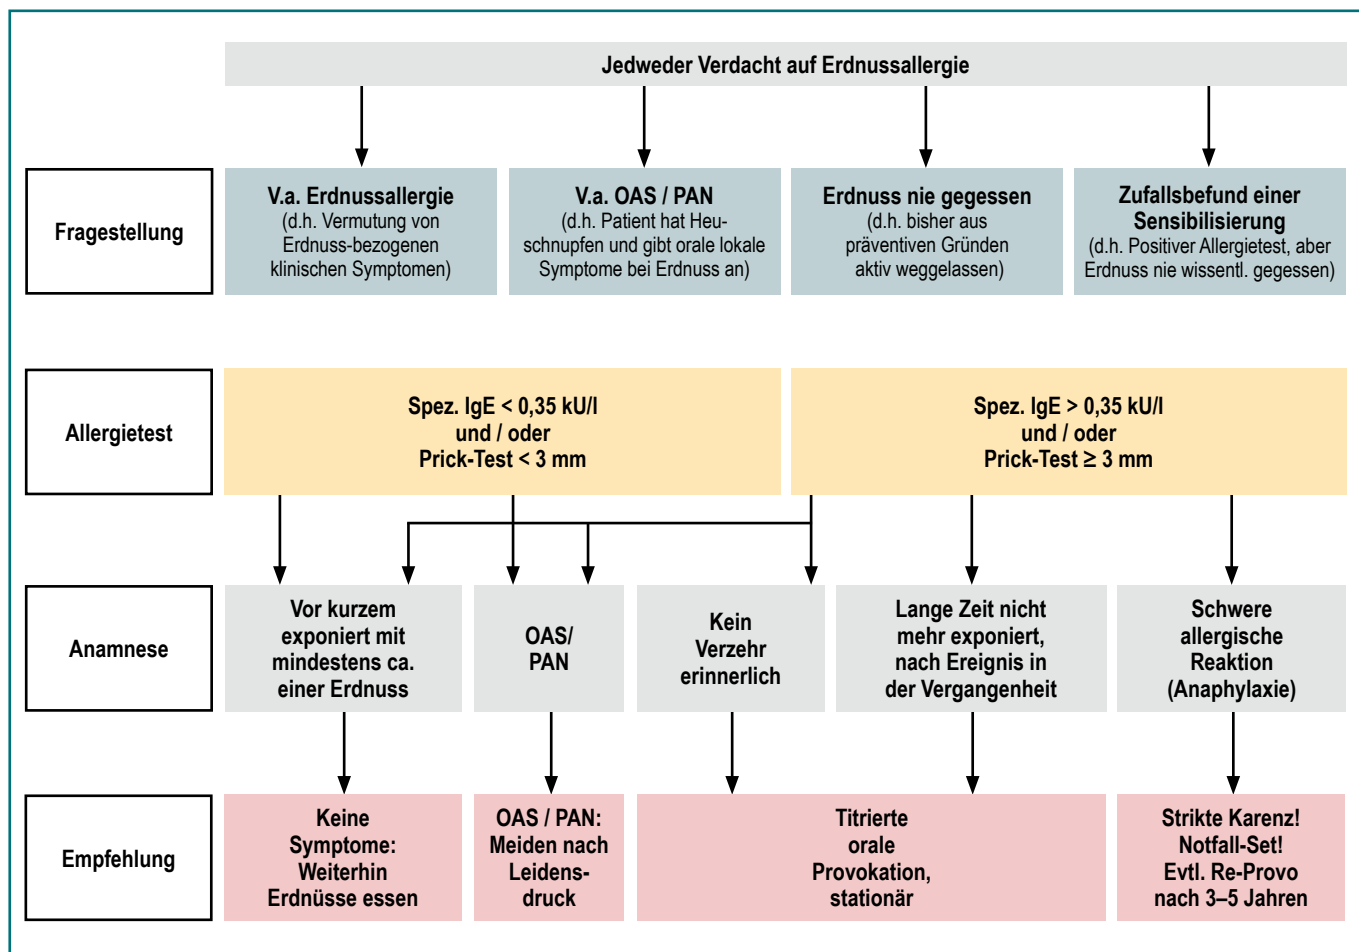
Jedweder Verdacht auf Erdnussallergie

Fragestellung

V.a. Erdnussallergie
(d.h. Vermutung von Erdnuss-bezogenen klinischen Symptomen)

V.a. OAS / PAN
(d.h. Patient hat Heuschnupfen und gibt orale lokale Symptome bei Erdnuss an)

Erdnuss nie gegessen
(d.h. bisher aus präventiven Gründen aktiv weggelassen)

Zufallsbefund einer Sensibilisierung
(d.h. Positiver Allergietest, aber Erdnuss nie wissentl. gegessen)

Allergietest

Spez. IgE < 0,35 kU/l
und / oder
Prick-Test < 3 mm

Spez. IgE > 0,35 kU/l
und / oder
Prick-Test ≥ 3 mm

Anamnese

Vor kurzem exponiert mit mindestens ca. einer Erdnuss

OAS/
PAN

Kein Verzehr erinnerlich

Lange Zeit nicht mehr exponiert, nach Ereignis in der Vergangenheit

Schwere allergische Reaktion (Anaphylaxie)

Empfehlung

Keine Symptome: Weiterhin Erdnüsse essen

OAS / PAN: Meiden nach Leidensdruck

Titrierte orale Provokation, stationär

Strikte Karenz! Notfall-Set! Evtl. Re-Provo nach 3–5 Jahren